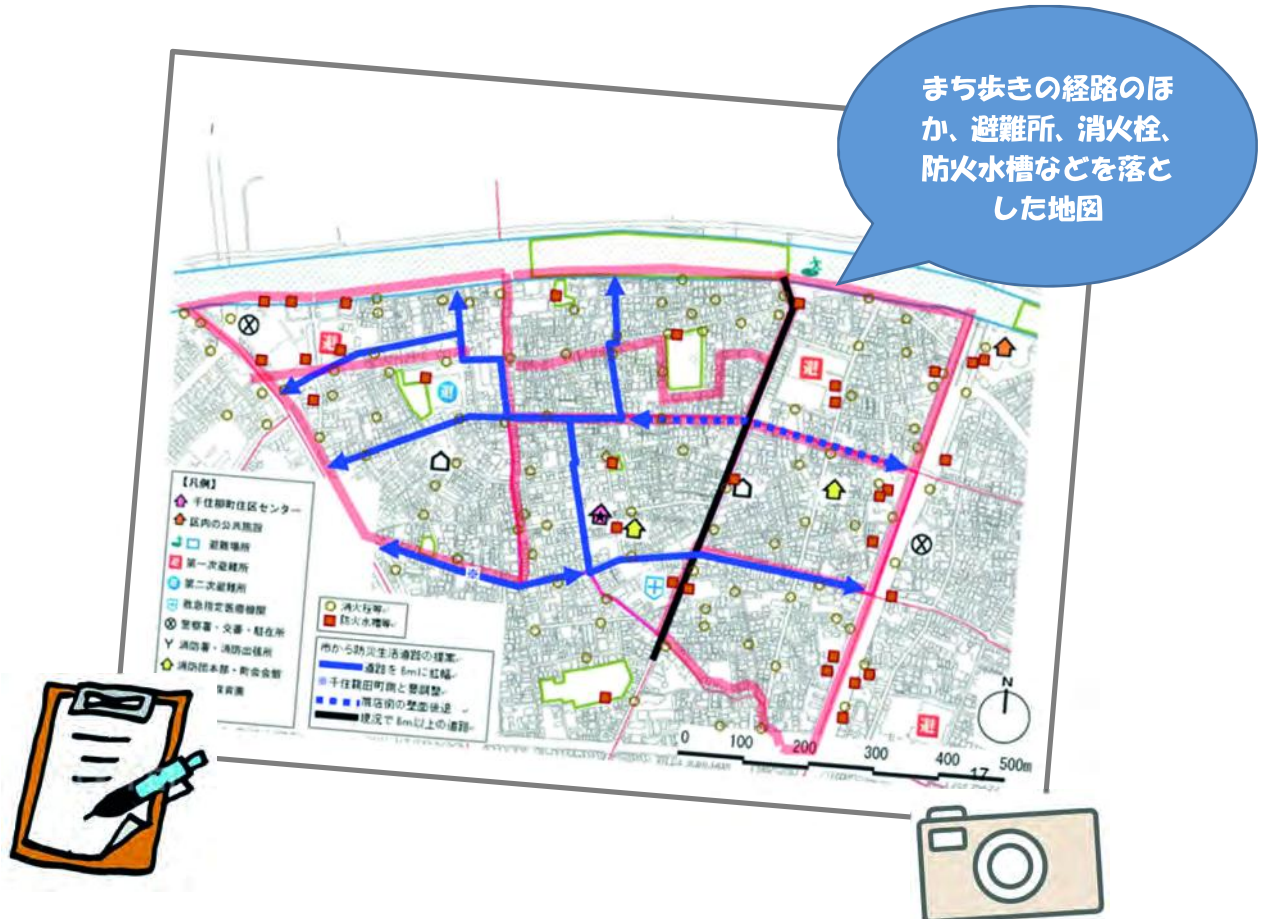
まち歩きの経路のほか、避難所、消火栓、防火水槽などを落とした地図

【凡例】
千住柳町住区センター
区内の公共施設
避難場所
第一次避難所
第二次避難所
救急指定医療機関
警察署・交番・駐在所
消防署・消防出張所
消防団本部・町会会館
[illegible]教育園

消火栓等
防火水槽等

市から防災生活道路の提案
道路を 8mに拡幅
千住龍田町側と要調整
商店街の壁面後退
現況で 8m以上の道路

0 100 200 300 400 500m
N
17